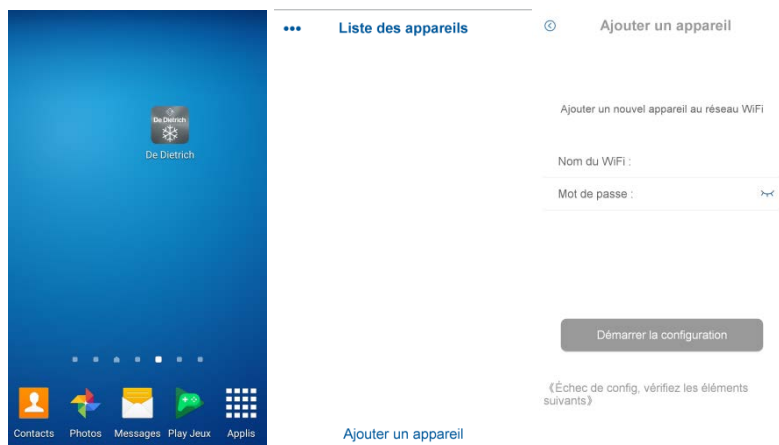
De Dietrich

De Dietrich

Contacts Photos Messages Play Jeux Applis

•••

Liste des appareils

Ajouter un appareil

Ajouter un appareil

Ajouter un nouvel appareil au réseau WiFi

Nom du WiFi :

Mot de passe :

Démarrer la configuration

《Échec de config, vérifiez les éléments suivants》